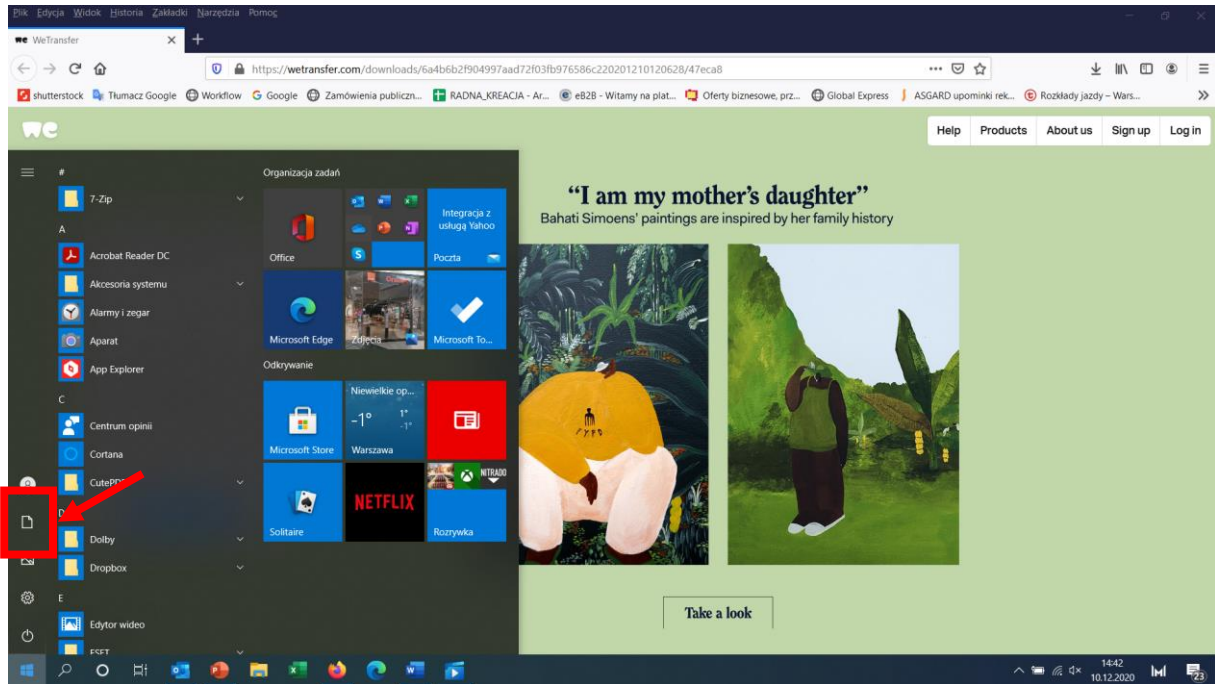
Plik Edycja Widok Historia Zakładki Narzędzia Pomoc

WeTransfer

https://wetransfer.com/downloads/6a4b6b2f904997aad72f03fb976586c220201210120628/47eca8

shutterstock Tłumacz Google Workflow Google Zamówienia publiczn... RADNA_KREACJA - Ar... eB2B - Witamy na plat... Oferty biznesowe, prz... Global Express ASGARD upominki rek... Rozkłady jazdy – Wars...

Help Products About us Sign up Log in

#
7-Zip
A
Acrobat Reader DC
Akcesoria systemu
Alarmy i zegar
Aparat
App Explorer
C
Centrum opinii
Cortana
CutePDF
D
Dolby
Dropbox
E
Edytor wideo
ESET

Organizacja zadań
Office
Integracja z usługą Yahoo
Poczta
Microsoft Edge
Zdjęcia
Microsoft To...
Odkrywanie
Niewielkie op...
-1° 1° -1°
Warszawa
Microsoft Store
Solitaire
NETFLIX
Rozrywka

"I am my mother's daughter"
Bahati Simoens' paintings are inspired by her family history

Take a look

14:42
10.12.2020